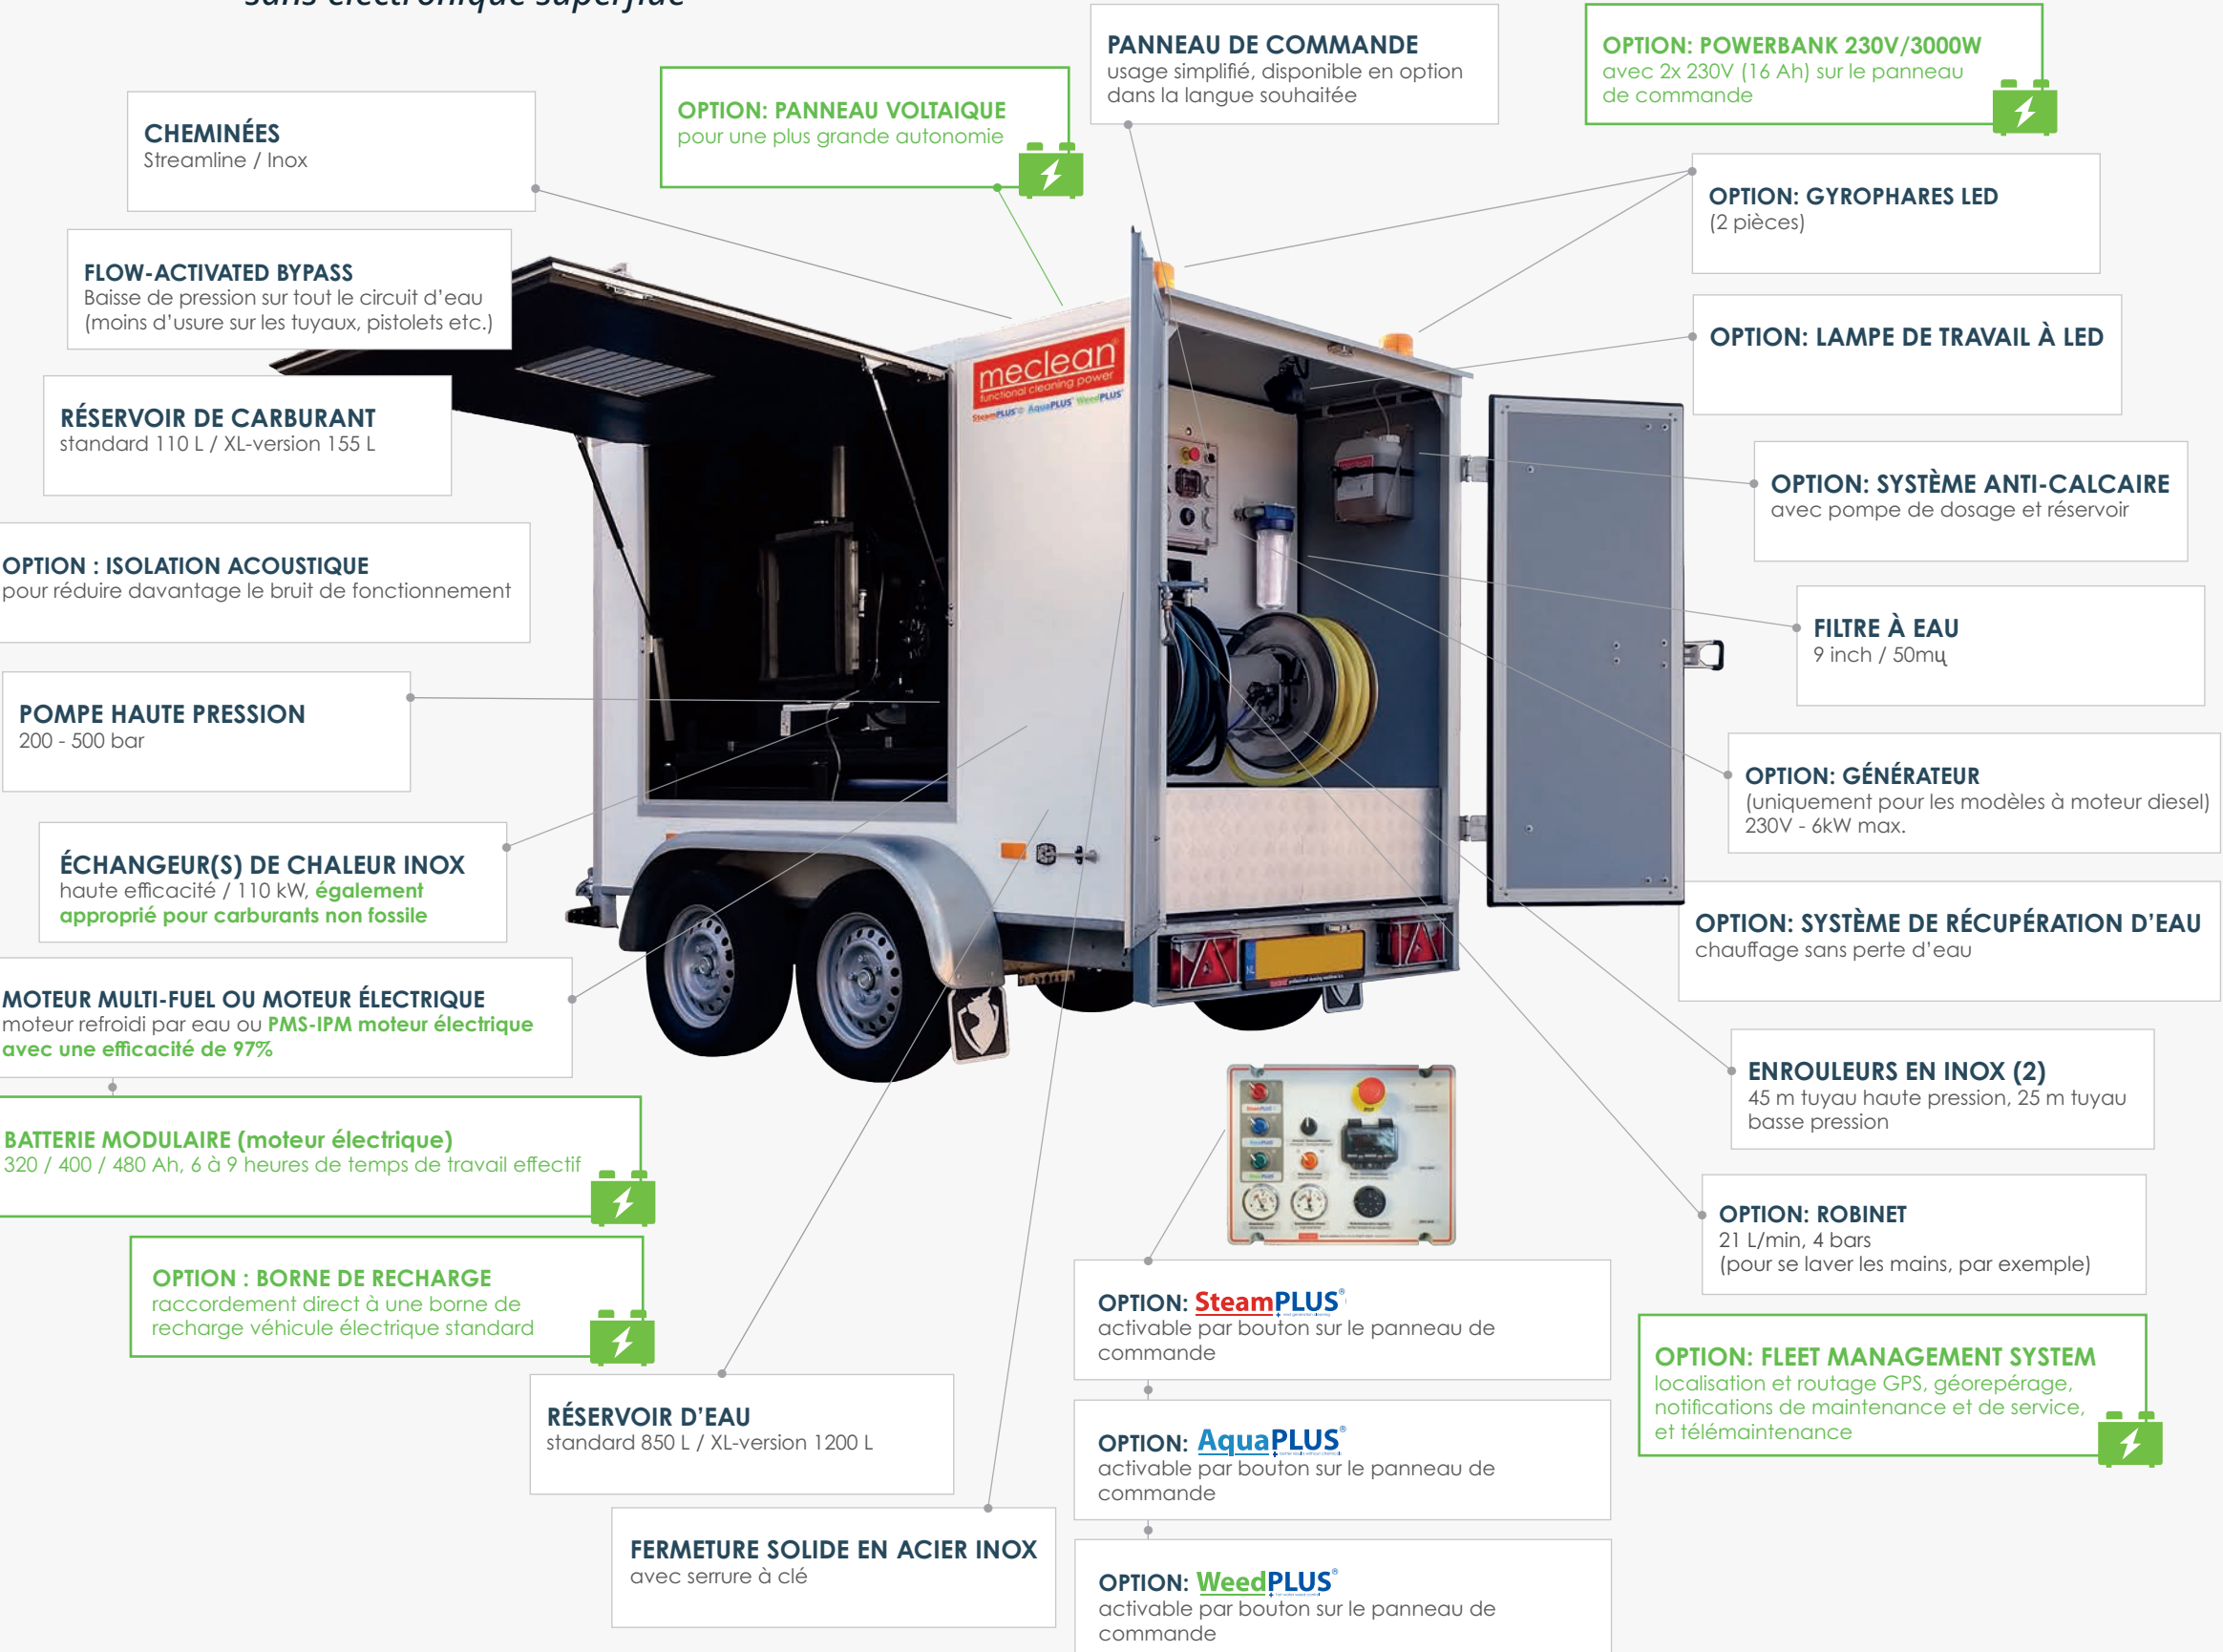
sans électronique superflue

CHEMINÉES
Streamline / Inox

OPTION: PANNEAU VOLTAIQUE
pour une plus grande autonomie

PANNEAU DE COMMANDE
usage simplifié, disponible en option dans la langue souhaitée

OPTION: POWERBANK 230V/3000W
avec 2x 230V (16 Ah) sur le panneau de commande

FLOW-ACTIVATED BYPASS
Baisse de pression sur tout le circuit d'eau (moins d'usure sur les tuyaux, pistolets etc.)

OPTION: GYROPHARES LED
(2 pièces)

OPTION: LAMPE DE TRAVAIL À LED

RÉSERVOIR DE CARBURANT
standard 110 L / XL-version 155 L

meclean
functional cleaning power
SteamPLUS AquaPLUS WeedPLUS

OPTION: SYSTÈME ANTI-CALCAIRE
avec pompe de dosage et réservoir

OPTION : ISOLATION ACOUSTIQUE
pour réduire davantage le bruit de fonctionnement

FILTRE À EAU
9 inch / 50mɥ

POMPE HAUTE PRESSION
200 - 500 bar

OPTION: GÉNÉRATEUR
(uniquement pour les modèles à moteur diesel) 230V - 6kW max.

ÉCHANGEUR(S) DE CHALEUR INOX
haute efficacité / 110 kW, également approprié pour carburants non fossile

OPTION: SYSTÈME DE RÉCUPÉRATION D'EAU
chauffage sans perte d'eau

MOTEUR MULTI-FUEL OU MOTEUR ÉLECTRIQUE
moteur refroidi par eau ou PMS-IPM moteur électrique avec une efficacité de 97%

ENROULEURS EN INOX (2)
45 m tuyau haute pression, 25 m tuyau basse pression

BATTERIE MODULAIRE (moteur électrique)
320 / 400 / 480 Ah, 6 à 9 heures de temps de travail effectif

OPTION: ROBINET
21 L/min, 4 bars
(pour se laver les mains, par exemple)

OPTION : BORNE DE RECHARGE
raccordement direct à une borne de recharge véhicule électrique standard

OPTION: SteamPLUS®
activable par bouton sur le panneau de commande

OPTION: FLEET MANAGEMENT SYSTEM
localisation et routage GPS, géorepérage, notifications de maintenance et de service, et télémaintenance

RÉSERVOIR D'EAU
standard 850 L / XL-version 1200 L

OPTION: AquaPLUS®
activable par bouton sur le panneau de commande

FERMETURE SOLIDE EN ACIER INOX
avec serrure à clé

OPTION: WeedPLUS®
activable par bouton sur le panneau de commande